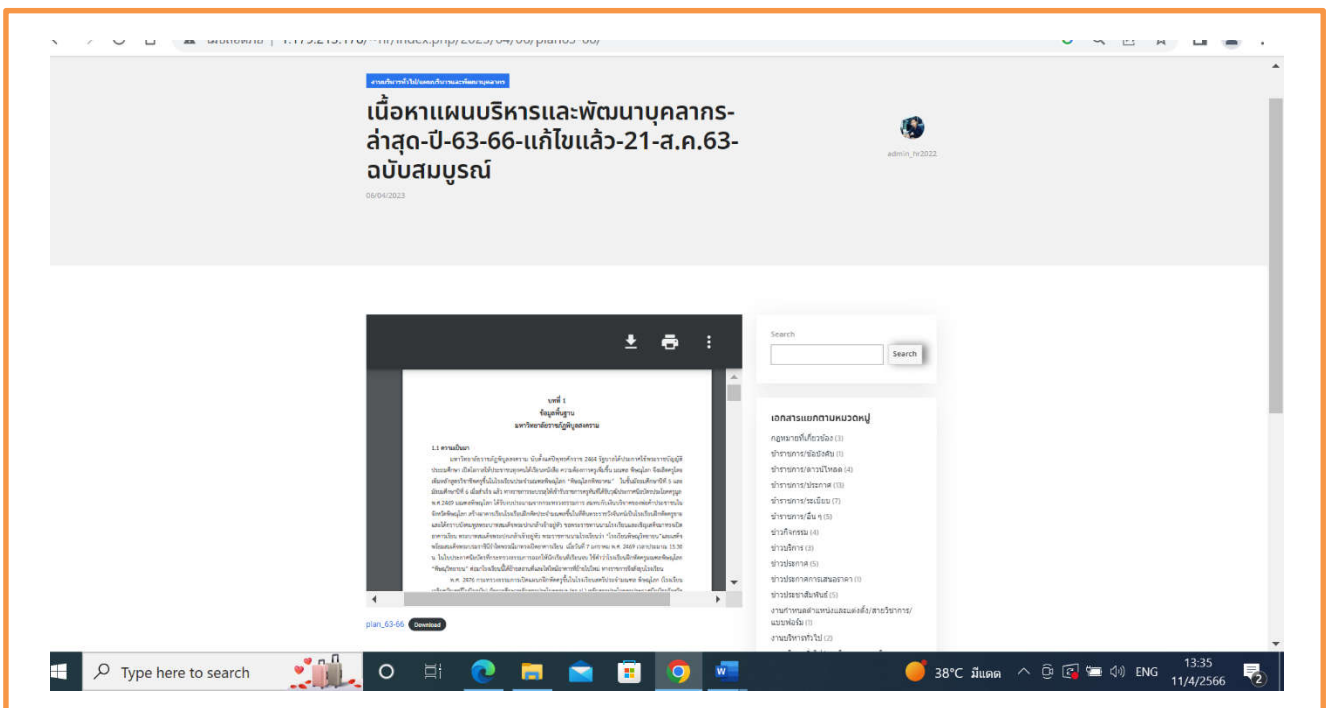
งานบริหารทั่วไป/แผนบริหารและพัฒนาบุคลากร

เนื้อหาแผนบริหารและพัฒนาบุคลากร-ล่าสุด-ปี-63-66-แก้ไขแล้ว-21-ส.ค.63-ฉบับสมบูรณ์

06/04/2023

admin_hr2022

บทที่ 1
ข้อมูลพื้นฐาน
มหาวิทยาลัยราชภัฏพิบูลสงคราม

1.1 ความเป็นมา

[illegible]

plan_63-66 Download

Search

Search

เอกสารแยกตามหมวดหมู่

กฎหมายที่เกี่ยวข้อง (3)
ข่าวราชการ/ข้อบังคับ (1)
ข่าวราชการ/ดาวน์โหลด (4)
ข่าวราชการ/ประกาศ (13)
ข่าวราชการ/ระเบียบ (7)
ข่าวราชการ/อื่น ๆ (5)
ข่าวกิจกรรม (4)
ข่าวบริการ (3)
ข่าวประกาศ (5)
ข่าวประกาศการเสนอราคา (1)
ข่าวประชาสัมพันธ์ (5)
งานกำหนดตำแหน่งและแต่งตั้ง/สายวิชาการ/แบบฟอร์ม (1)
งานบริหารทั่วไป (2)

Type here to search

38°C มีแดด ENG 13:35 11/4/2566